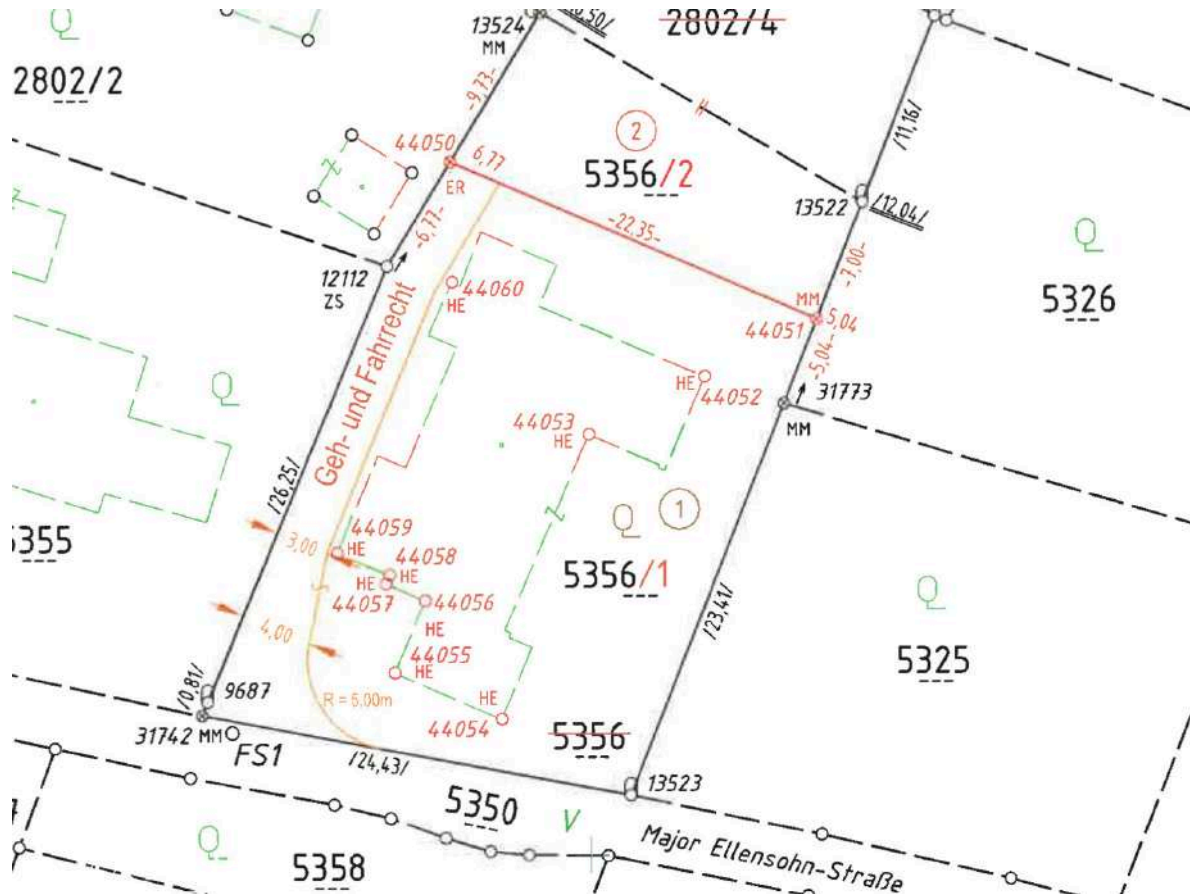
Q
2802/2
13524
MM
/20,50/
2802/4
-9,73-
44050
6,77
②
5356/2
ER
-6,77-
-22,35-
13522
/12,04/
/11,16/
-7,00-
Q
5326
12112
ZS
44060
HE
Geh- und Fahrrecht
MM
44051
5,04
-5,04-
Q
HE
44052
31773
MM
44053
HE
/26,25/
Q
①
5355
3,00
44059
HE
44058
HE
HE
44057
44056
HE
5356/1
/23,41/
Q
5325
4,00
44055
HE
/0,81/
9687
R = 6,00m
HE
44054
5356
31742 MM
FS1
/24,43/
13523
5350
V
Q
5358
Major Ellensohn-Straße